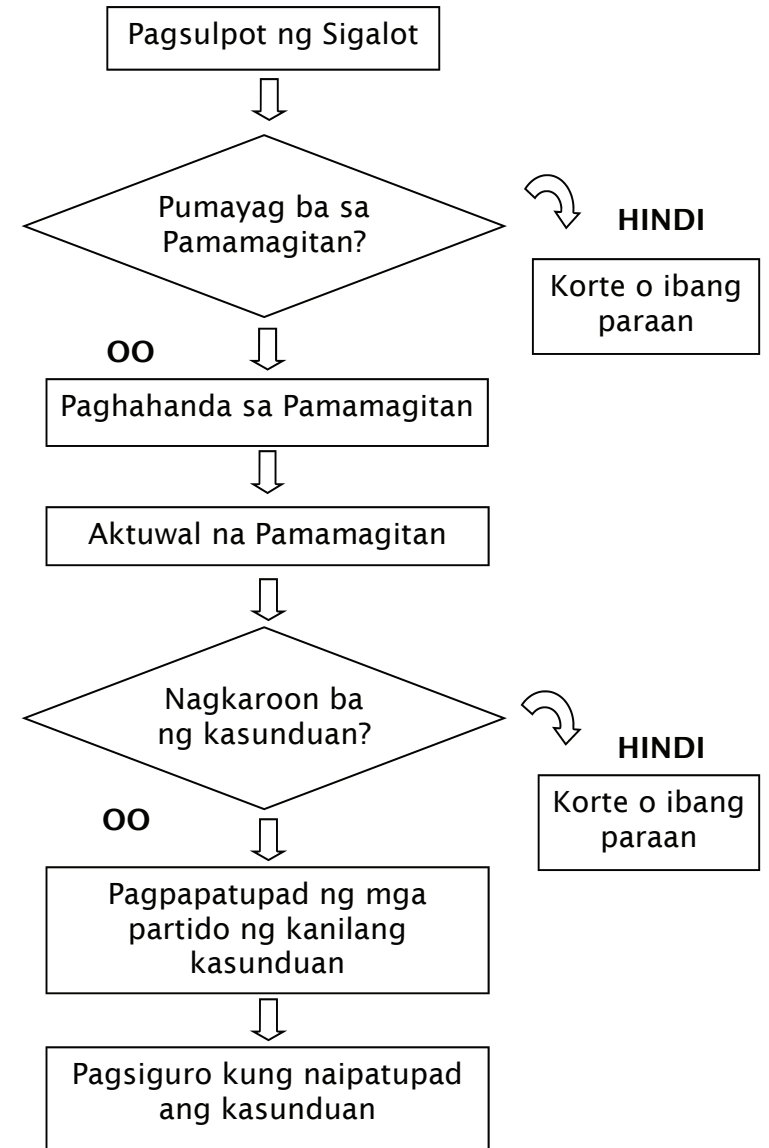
Pagsulpot ng Sigalot

Pumayag ba sa Pamamagitan?

HINDI

Korte o ibang paraan

OO

Paghahanda sa Pamamagitan

Aktuwal na Pamamagitan

Nagkaroon ba ng kasunduan?

HINDI

Korte o ibang paraan

OO

Pagpapatupad ng mga partido ng kanilang kasunduan

Pagsiguro kung naipatupad ang kasunduan